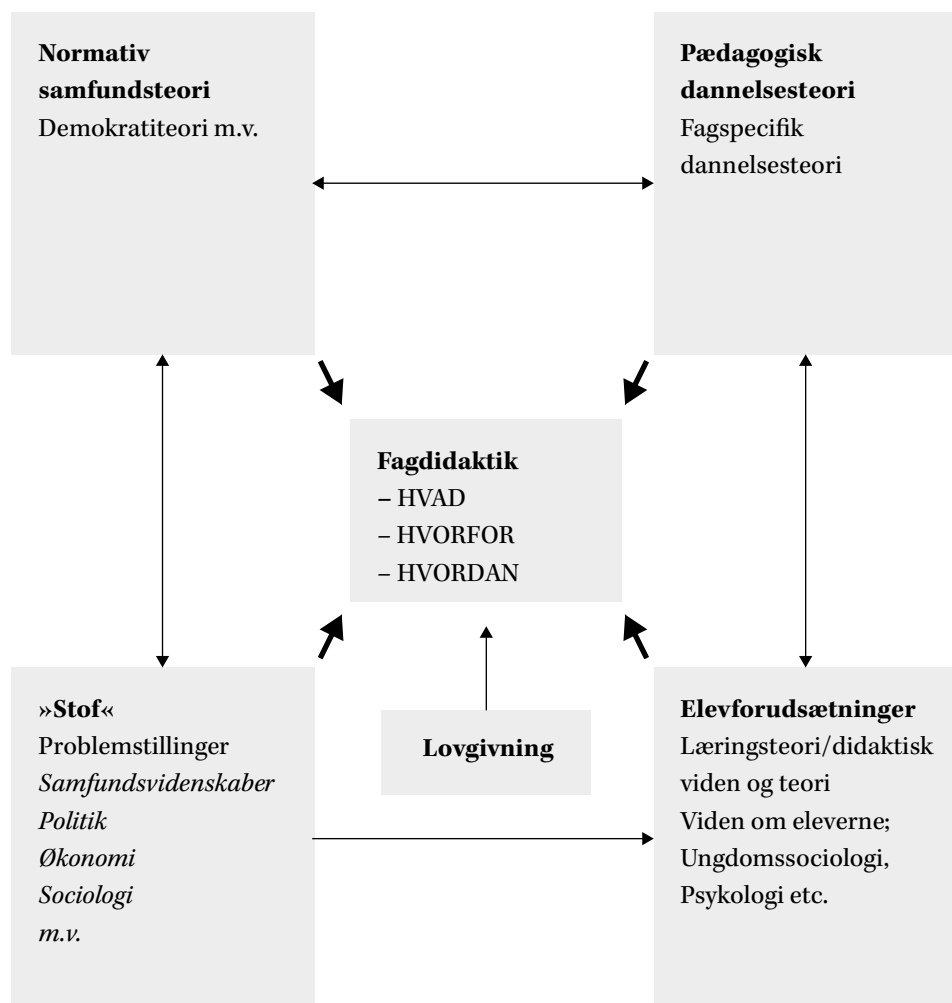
**Normativ samfundsteori**
Demokratiteori m.v.

**Pædagogisk dannelsesteori**
Fagspecifik dannelsesteori

**Fagdidaktik**
– HVAD
– HVORFOR
– HVORDAN

**»Stof«**
Problemstillinger
*Samfundsvidenskaber*
*Politik*
*Økonomi*
*Sociologi*
*m.v.*

**Lovgivning**

**Elevforudsætninger**
Læringsteori/didaktisk viden og teori
Viden om eleverne;
Ungdomssociologi,
Psykologi etc.